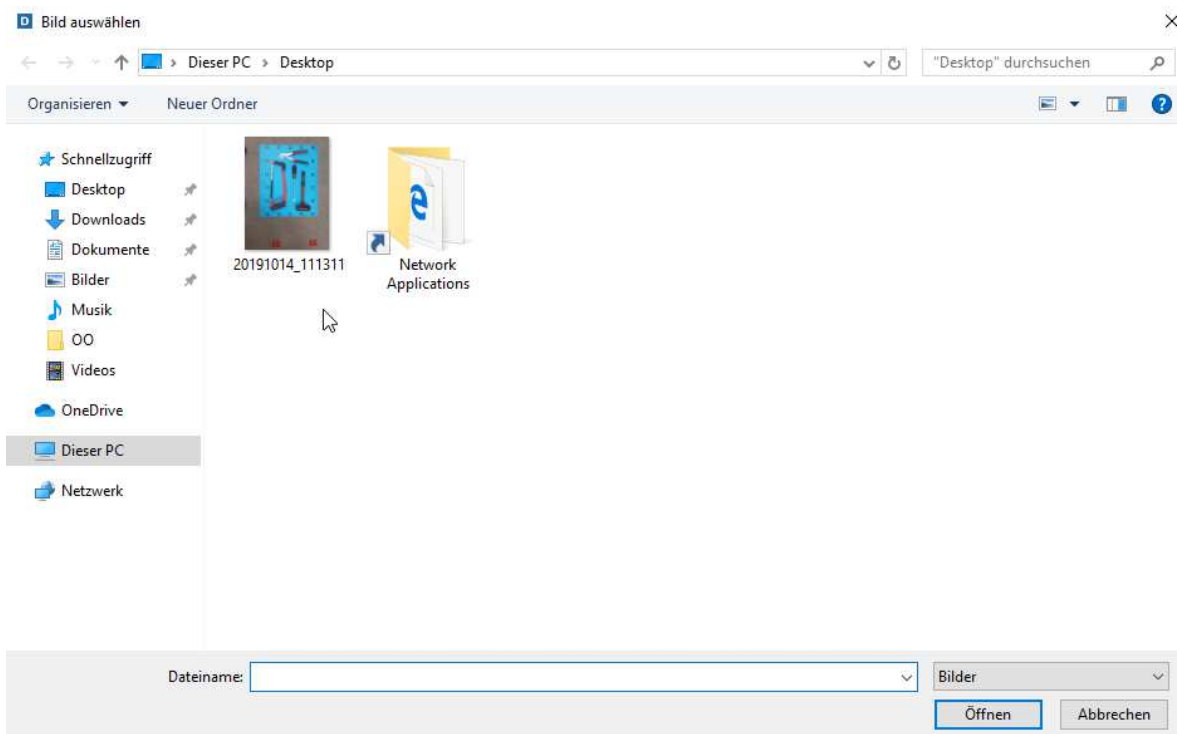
Bild auswählen

Dieser PC > Desktop

"Desktop" durchsuchen

Organisieren ▾ Neuer Ordner

Schnellzugriff
Desktop
Downloads
Dokumente
Bilder
Musik
OO
Videos
OneDrive
Dieser PC
Netzwerk

20191014_111311
Network Applications

Dateiname:
Bilder
Öffnen
Abbrechen